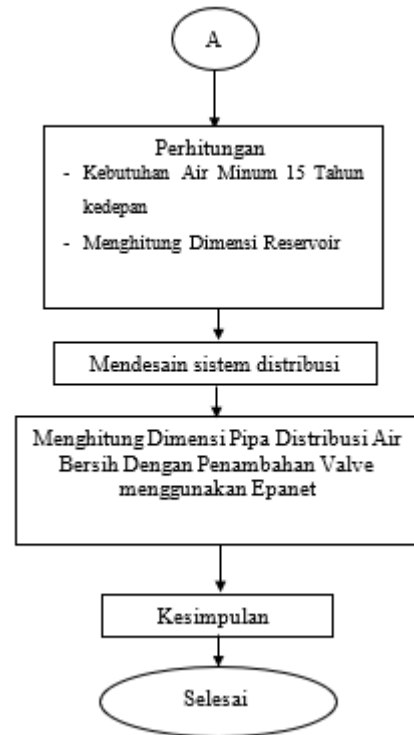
A

Perhitungan
- Kebutuhan Air Minum 15 Tahun kedepan
- Menghitung Dimensi Reservoir

Mendesain sistem distribusi

Menghitung Dimensi Pipa Distribusi Air Bersih Dengan Penambahan Valve menggunakan Epanet

Kesimpulan

Selesai